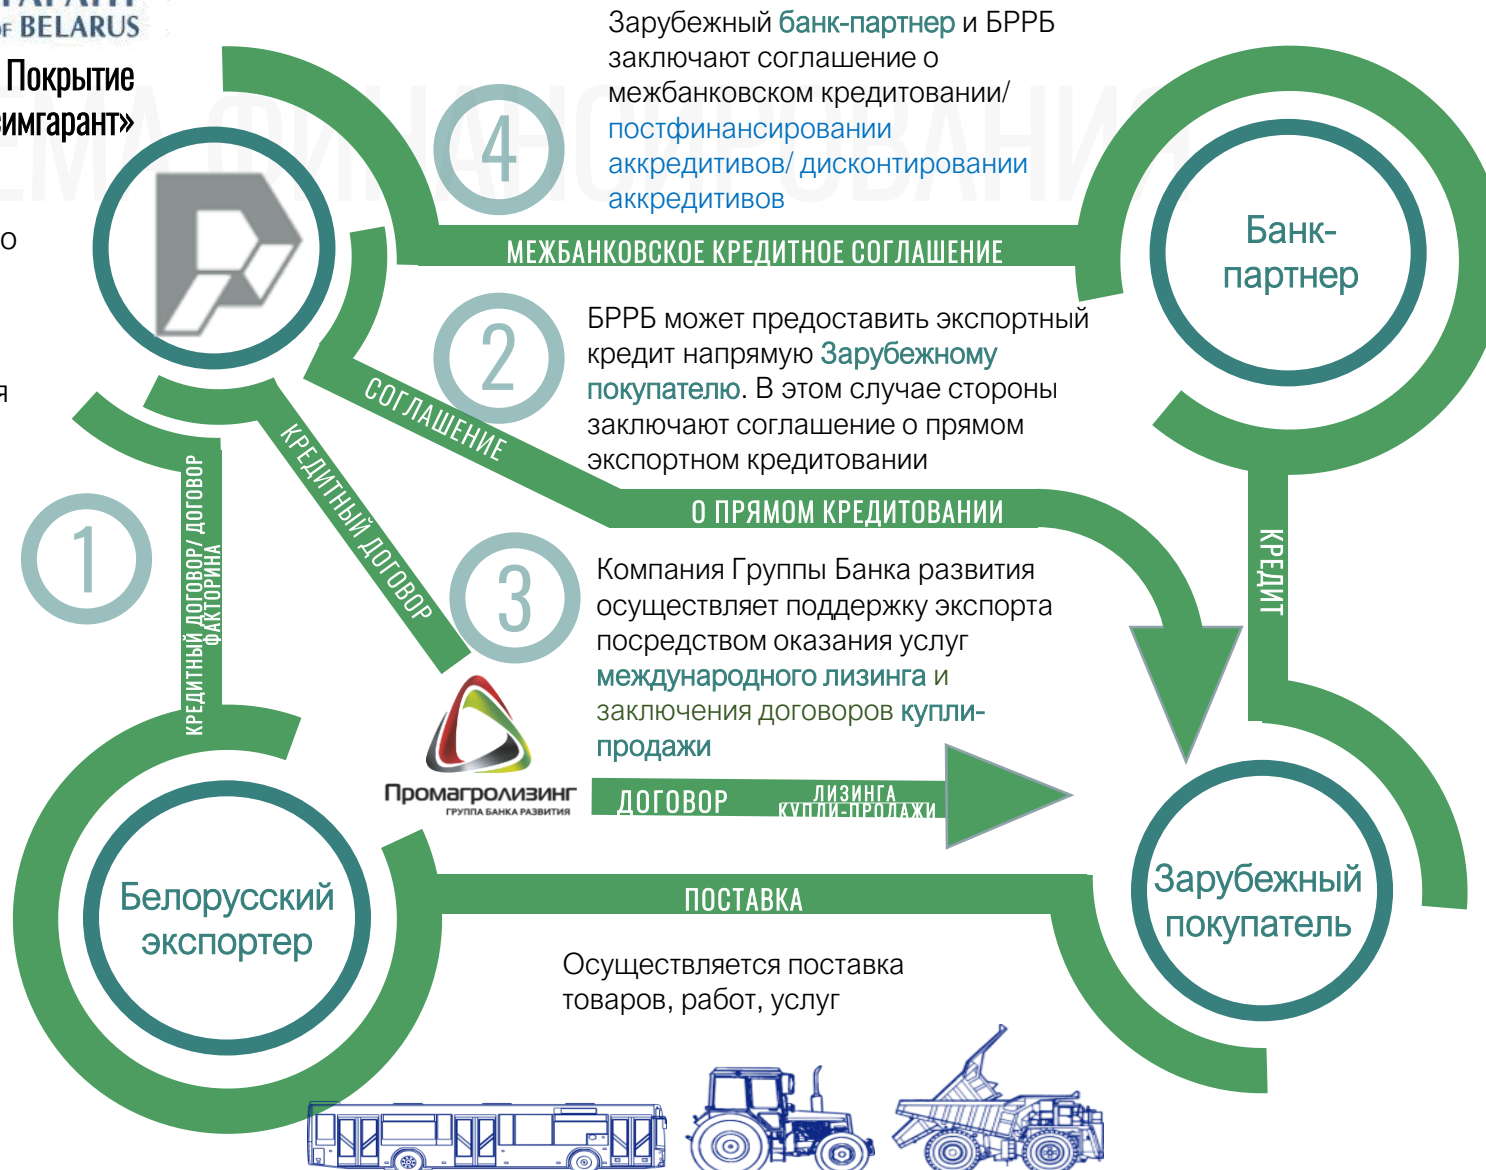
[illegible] BELARUS

Покрытие
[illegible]имгарант»

о

я

ЕМА ФИНАНСИРОВАНИЯ

Зарубежный банк-партнер и БРРБ заключают соглашение о межбанковском кредитовании/ постфинансировании аккредитивов/ дисконтировании аккредитивов

4

МЕЖБАНКОВСКОЕ КРЕДИТНОЕ СОГЛАШЕНИЕ

Банк-партнер

2

БРРБ может предоставить экспортный кредит напрямую Зарубежному покупателю. В этом случае стороны заключают соглашение о прямом экспортном кредитовании

СОГЛАШЕНИЕ

О ПРЯМОМ КРЕДИТОВАНИИ

КРЕДИТНЫЙ ДОГОВОР

1

КРЕДИТНЫЙ ДОГОВОР/ ДОГОВОР ФАКТОРИНГА

3

Компания Группы Банка развития осуществляет поддержку экспорта посредством оказания услуг международного лизинга и заключения договоров купли-продажи

КРЕДИТ

Промагролизинг
ГРУППА БАНКА РАЗВИТИЯ

ДОГОВОР ЛИЗИНГА КУПЛИ-ПРОДАЖИ

Белорусский экспортер

ПОСТАВКА

Зарубежный покупатель

Осуществляется поставка товаров, работ, услуг